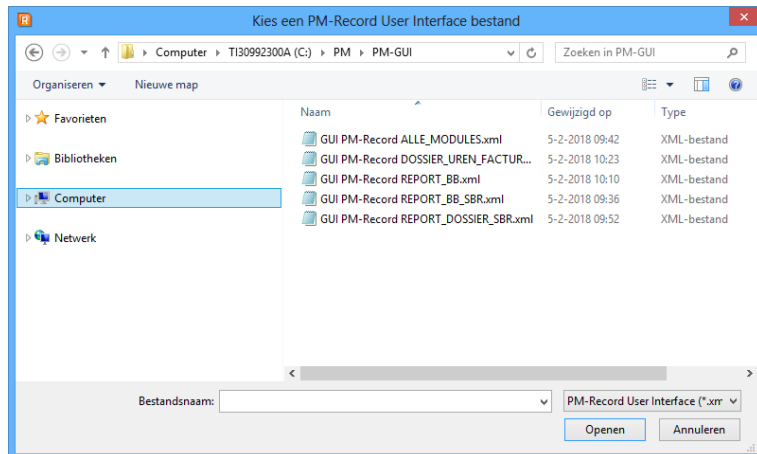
Kies een PM-Record User Interface bestand

Computer ▸ TI30992300A (C:) ▸ PM ▸ PM-GUI

Zoeken in PM-GUI

Organiseren ▾ Nieuwe map

Favorieten

Bibliotheken

Computer

Netwerk

| Naam | Gewijzigd op | Type |
|---|---|---|
| GUI PM-Record ALLE_MODULES.xml | 5-2-2018 09:42 | XML-bestand |
| GUI PM-Record DOSSIER_UREN_FACTUR... | 5-2-2018 10:23 | XML-bestand |
| GUI PM-Record REPORT_BB.xml | 5-2-2018 10:10 | XML-bestand |
| GUI PM-Record REPORT_BB_SBR.xml | 5-2-2018 09:36 | XML-bestand |
| GUI PM-Record REPORT_DOSSIER_SBR.xml | 5-2-2018 09:52 | XML-bestand |

Bestandsnaam:

PM-Record User Interface (*.xm

Openen

Annuleren